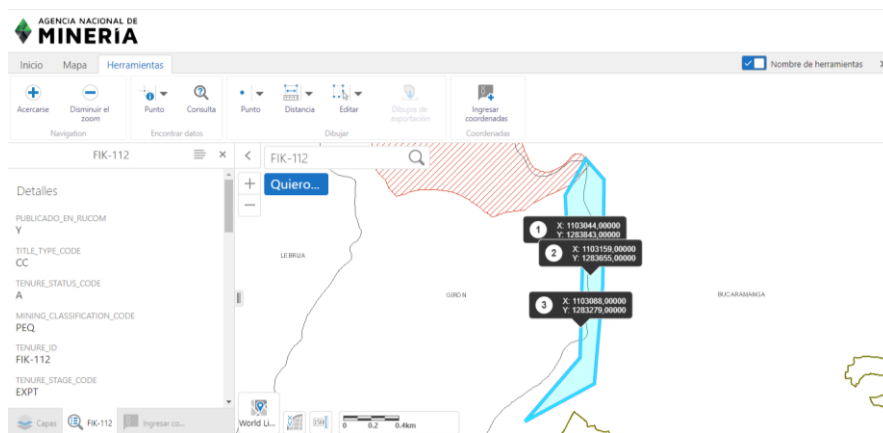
AGENCIA NACIONAL DE
MINERíA

Inicio Mapa Herramientas

Nombre de herramientas

Acercarse
Disminuir el zoom
Navigation

Punto
Consulta
Encontrar datos

Punto
Distancia
Editar
Dibujos de exportación
Dibujar

Ingresar coordenadas
Coordenadas

FIK-112

Detalles

PUBLICADO_EN_RUCOM
Y

TITLE_TYPE_CODE
CC

TENURE_STATUS_CODE
A

MINING_CLASSIFICATION_CODE
PEQ

TENURE_ID
FIK-112

TENURE_STAGE_CODE
EXPT

FIK-112

Quiero...

1 X: 1103044,00000
Y: 1283843,00000

2 X: 1103159,00000
Y: 1283655,00000

3 X: 1103088,00000
Y: 1283279,00000

LEBRIJA
GIRÓN
BUCARAMANGA

World Li...

0 0.2 0.4km

Capas FIK-112 Ingresar co...